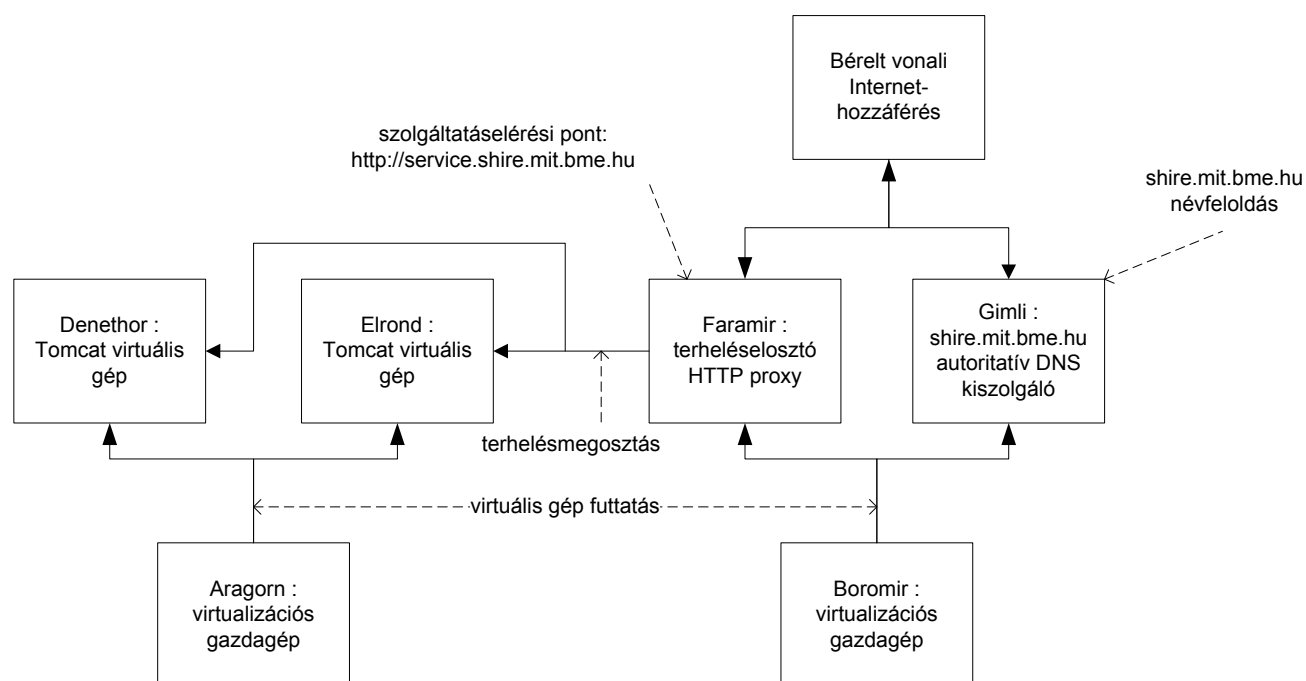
Bérelt vonali Internet-hozzáférés

szolgáltatáselérési pont:
http://service.shire.mit.bme.hu

shire.mit.bme.hu
névfeloldás

Denethor :
Tomcat virtuális gép

Elrond :
Tomcat virtuális gép

Faramir :
terheléselosztó HTTP proxy

Gimli :
shire.mit.bme.hu autoritatív DNS kiszolgáló

terhelésmegosztás

virtuális gép futtatás

Aragorn :
virtualizációs gazdagép

Boromir :
virtualizációs gazdagép